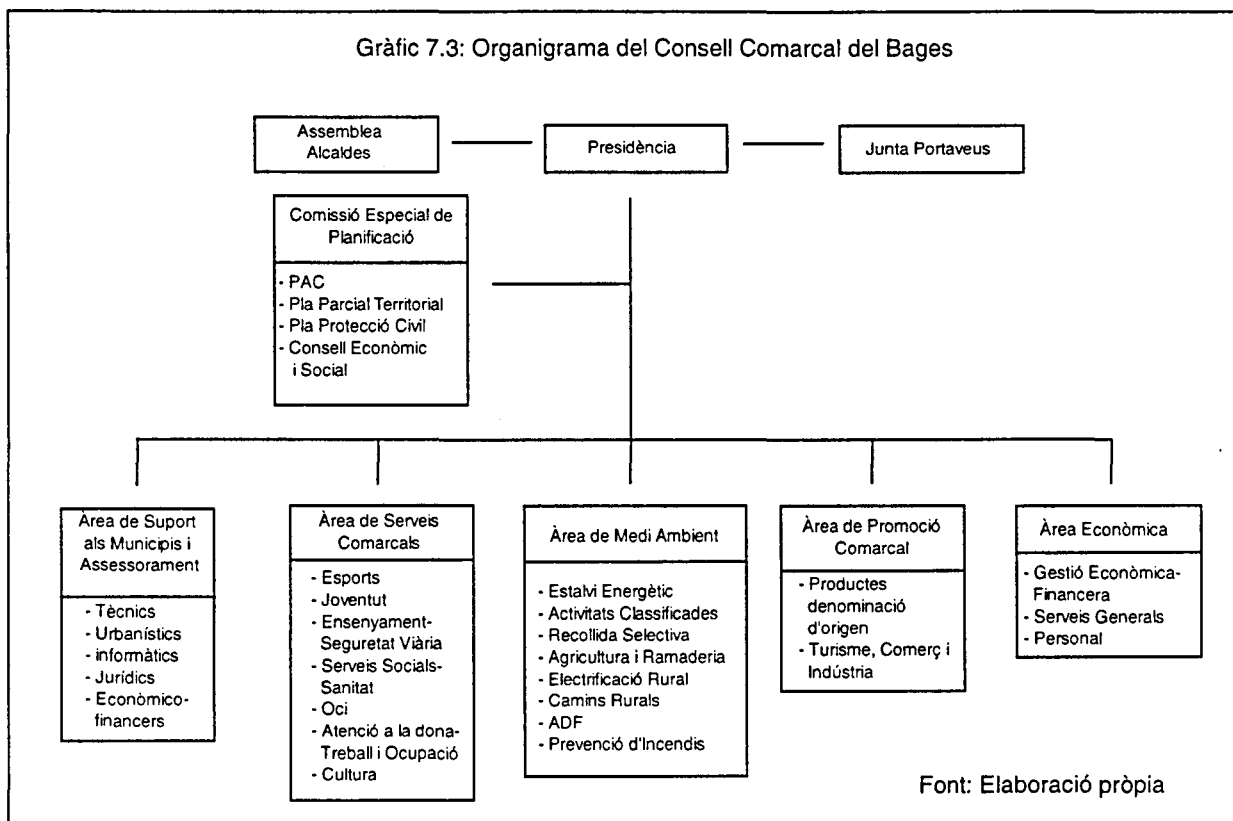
Gràfic 7.3: Organigrama del Consell Comarcal del Bages

Assemblea Alcaldes

Presidència

Junta Portaveus

Comissió Especial de Planificació

- PAC
- Pla Parcial Territorial
- Pla Protecció Civil
- Consell Econòmic i Social

Àrea de Suport als Municipis i Assessorament

- Tècnics
- Urbanístics
- informàtics
- Jurídics
- Econòmico-financers

Àrea de Serveis Comarcals

- Esports
- Joventut
- Ensenyament-Seguretat Viària
- Serveis Socials-Sanitat
- Oci
- Atenció a la dona-Treball i Ocupació
- Cultura

Àrea de Medi Ambient

- Estalvi Energètic
- Activitats Classificades
- Recollida Selectiva
- Agricultura i Ramaderia
- Electrificació Rural
- Camins Rurals
- ADF
- Prevenció d'Incendis

Àrea de Promoció Comarcal

- Productes denominació d'origen
- Turisme, Comerç i Indústria

Àrea Econòmica

- Gestió Econòmica-Financera
- Serveis Generals
- Personal

Font: Elaboració pròpia